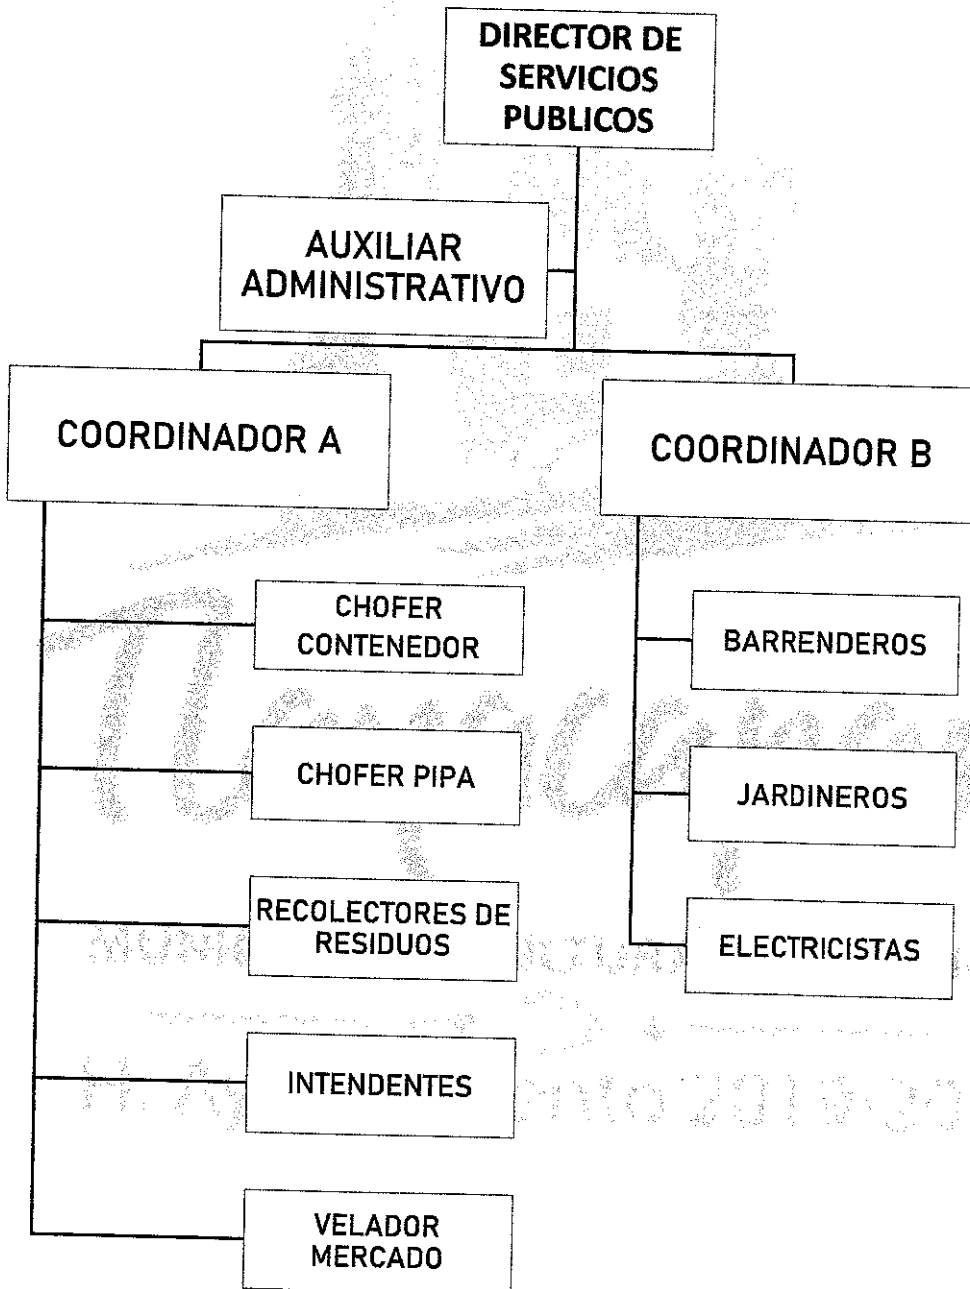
DIRECTOR DE SERVICIOS PUBLICOS

AUXILIAR ADMINISTRATIVO

COORDINADOR A

COORDINADOR B

CHOFER CONTENEDOR

CHOFER PIPA

RECOLECTORES DE RESIDUOS

INTENDENTES

VELADOR MERCADO

BARRENDEROS

JARDINEROS

ELECTRICISTAS